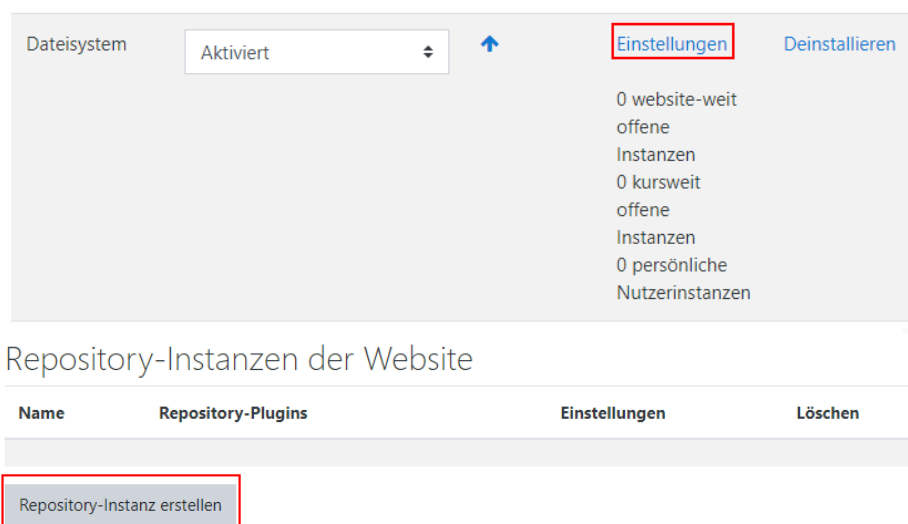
Dateisystem

Aktiviert

Einstellungen

Deinstallieren

0 website-weit offene Instanzen
0 kursweit offene Instanzen
0 persönliche Nutzerinstanzen

Repository-Instanzen der Website

| Name | Repository-Plugins | Einstellungen | Löschen |
|---|---|---|---|

Repository-Instanz erstellen